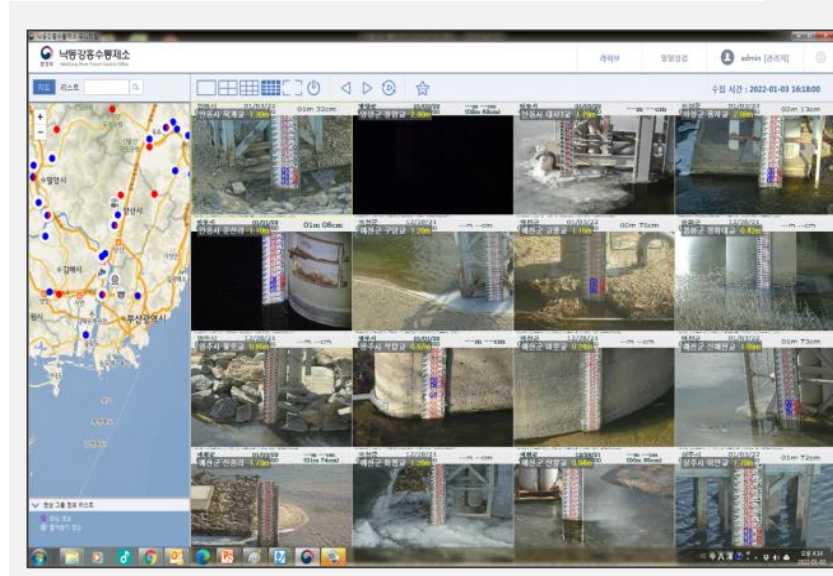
낙동강홍수통제소
Nakdong River Flood Control Office

라이브
영상검색
admin [관리자]

지도 리스트

수집 시간 : 2022-01-03 16:18:00

안동시 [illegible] 01/03/22 01m 32cm
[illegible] 01/03/22
안동시 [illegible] 01/03/22
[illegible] 01/03/22 03m 13cm

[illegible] 01/03/22 01m 08cm
예천군 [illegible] 12/28/21 --m --cm
예천군 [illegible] 01/03/22 00m 75cm
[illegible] 12/28/21 --m --cm

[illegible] 12/28/21 --m --cm
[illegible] 01/03/22
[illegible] 01/03/22
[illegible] 01/03/22 01m 73cm

예천군 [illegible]
예천군 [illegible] --m --cm
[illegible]
상주시 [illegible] 01/03/22 01m 72cm

영양시
양산시
김해시
부산광역시

영상 그룹 정보 리스트